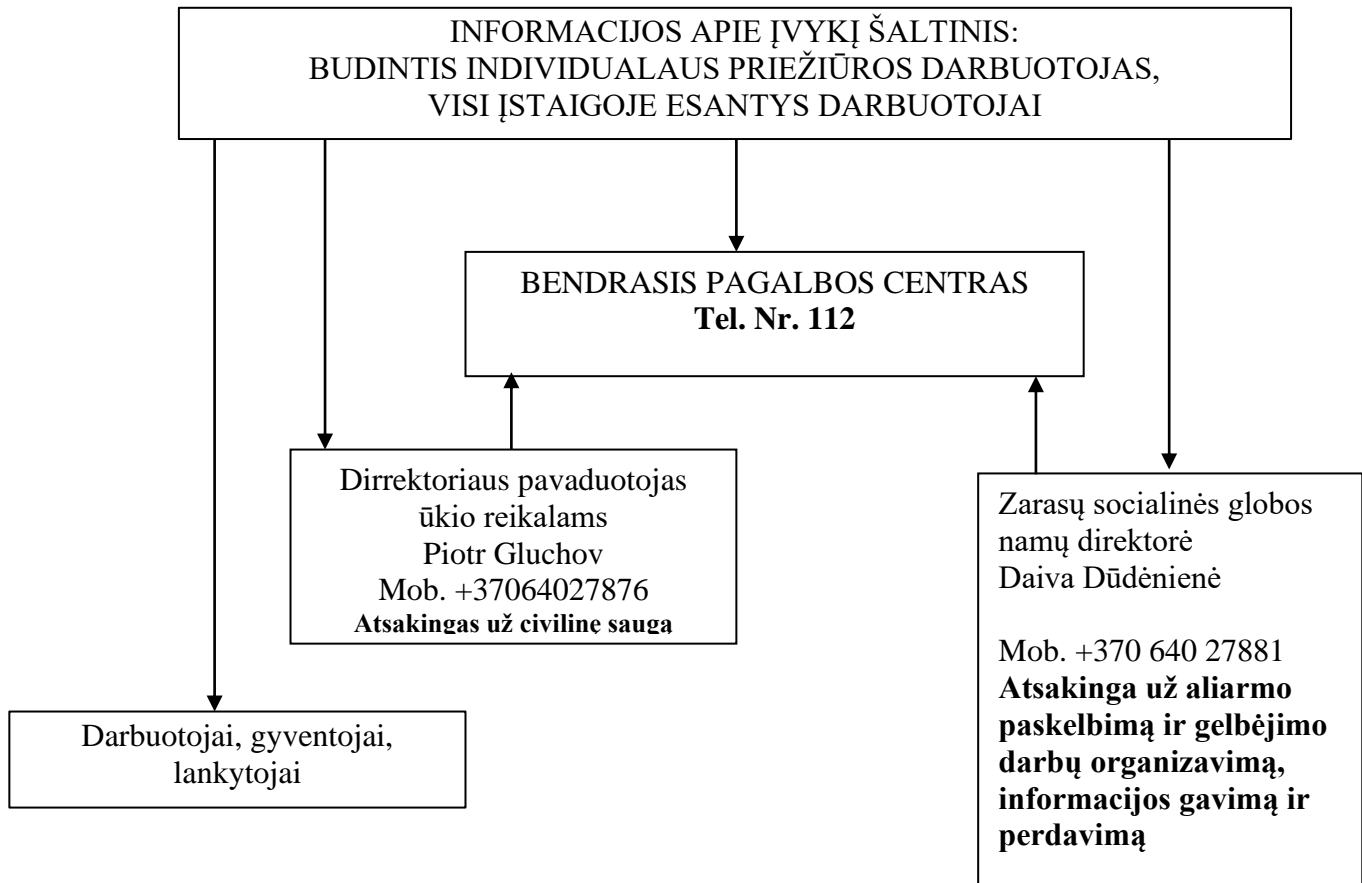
INFORMACIJOS APIE ĮVYKĮ ŠALTINIS:
BUDINTIS INDIVIDUALAUS PRIEŽIŪROS DARBUOTOJAS,
VISI ĮSTAIGOJE ESANTYS DARBUOTOJAI

BENDRASIS PAGALBOS CENTRAS
**Tel. Nr. 112**

Dirrektoriaus pavaduotojas
ūkio reikalams
Piotr Gluchov
Mob. +37064027876
**Atsakingas už civilinę saugą**

Zarasų socialinės globos namų direktorė
Daiva Dūdėnienė

Mob. +370 640 27881
**Atsakinga už aliarmo paskelbimą ir gelbėjimo darbų organizavimą, informacijos gavimą ir perdavimą**

Darbuotojai, gyventojai, lankytojai